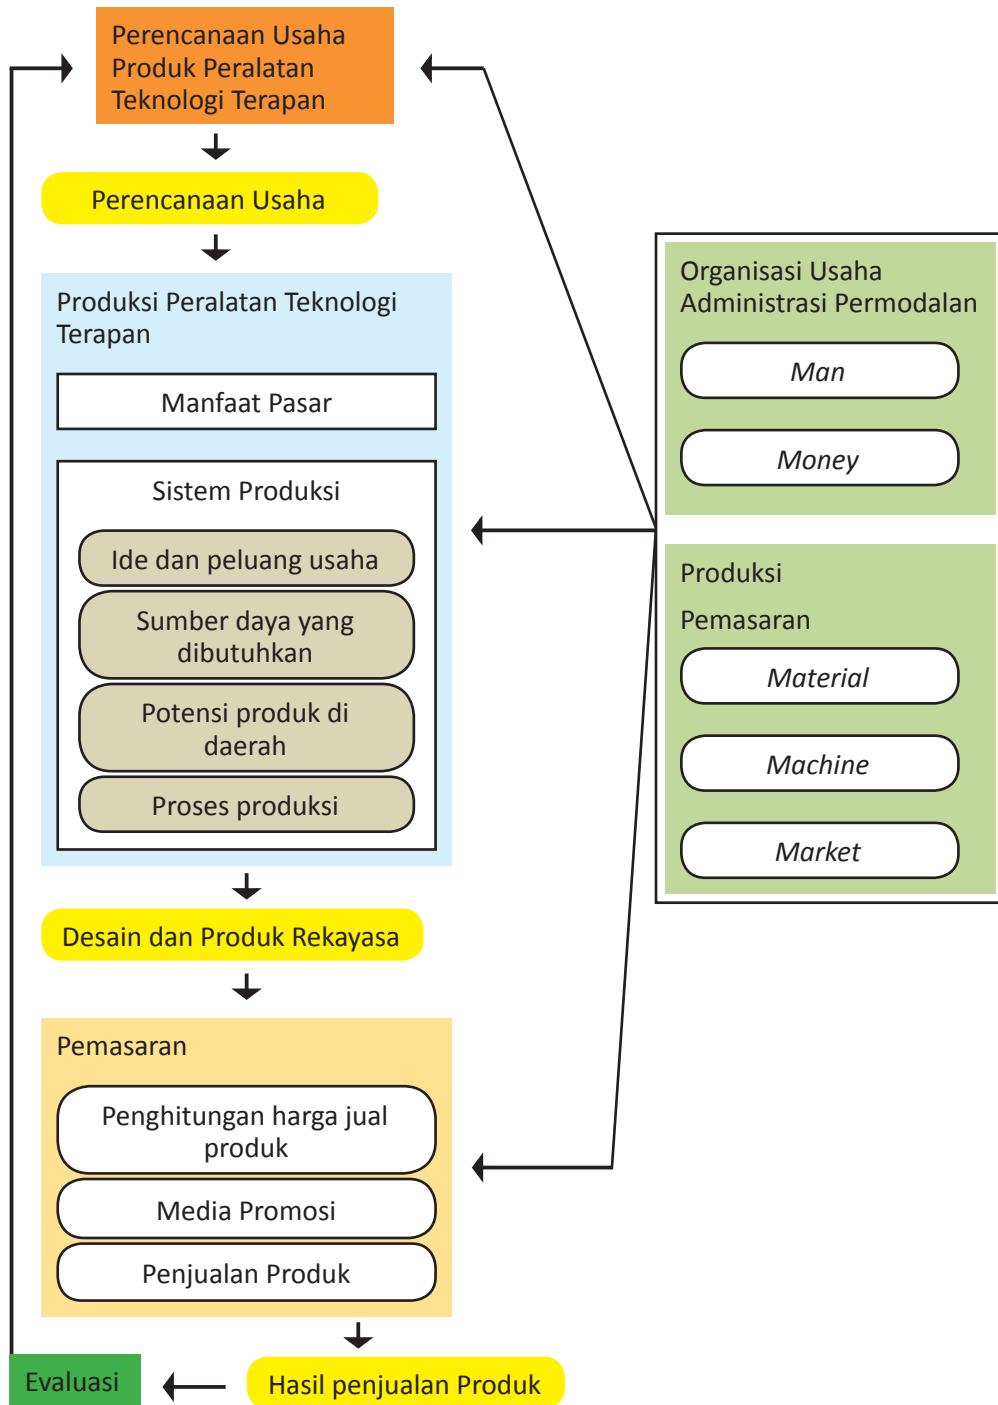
Perencanaan Usaha Produk Peralatan Teknologi Terapan

Perencanaan Usaha

Produksi Peralatan Teknologi Terapan

Manfaat Pasar

Sistem Produksi

Ide dan peluang usaha

Sumber daya yang dibutuhkan

Potensi produk di daerah

Proses produksi

Desain dan Produk Rekayasa

Pemasaran

Penghitungan harga jual produk

Media Promosi

Penjualan Produk

Evaluasi

Hasil penjualan Produk

Organisasi Usaha
Administrasi Permodalan

*Man*

*Money*

Produksi

Pemasaran

*Material*

*Machine*

*Market*